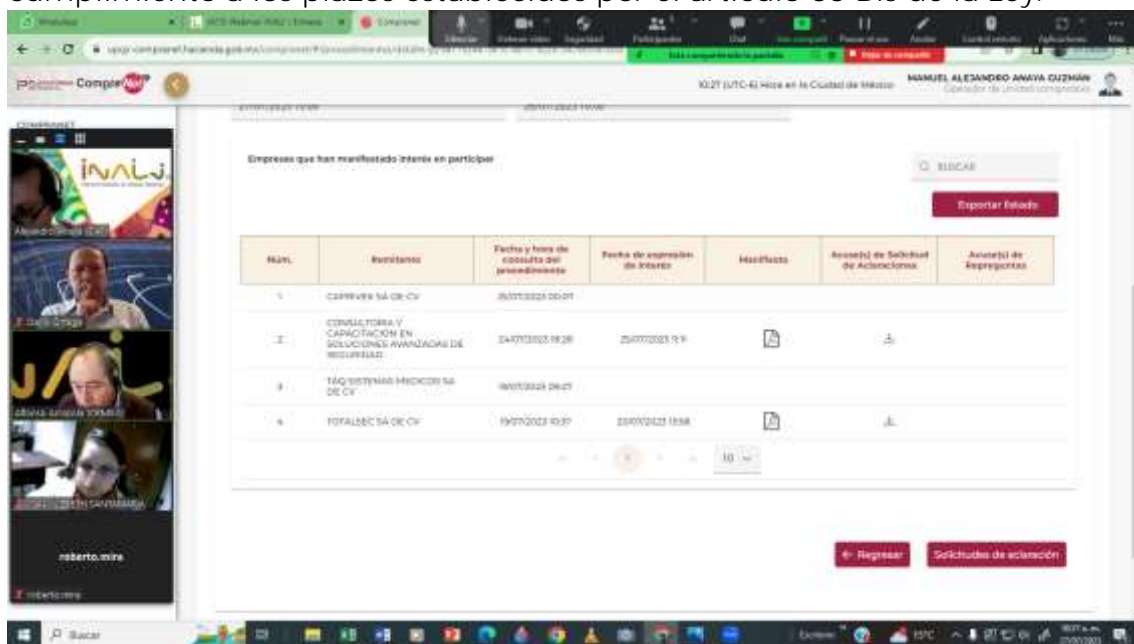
cumplimiento a los plazos establecidos por el artículo 33 Bis de la Ley.

ComprasMX

10:27 (UTC-6) Hora en la Ciudad de México

MANUEL ALEJANDRO ANAYA GUZMÁN

INALI

Alejandro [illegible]

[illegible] Ortega

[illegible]

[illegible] SANTAMARIA

roberto.mira

Empresas que han manifestado interés en participar

BUSCAR

Exportar listado

| Núm. | Remitente | Fecha y hora de consulta del procedimiento | Fecha de expresión de interés | Manifiesto | Acuse(s) de Solicitud de Aclaraciones | Acuse(s) de Repreguntas |
|---|---|---|---|---|---|---|
| 1 | CAPPRVER SA DE CV | 25/07/2023 00:07 | | | | |
| 2 | CONSULTORIA Y CAPACITACION EN SOLUCIONES AVANZADAS DE SEGURIDAD | 24/07/2023 19:28 | 25/07/2023 11:9 | | | |
| 3 | TAQ SISTEMAS MEDICOS SA DE CV | 18/07/2023 09:27 | | | | |
| 4 | TOTALEEC SA DE CV | 19/07/2023 10:37 | 23/07/2023 13:58 | | | |

1

10

← Regresar

Solicitudes de aclaración

Buscar